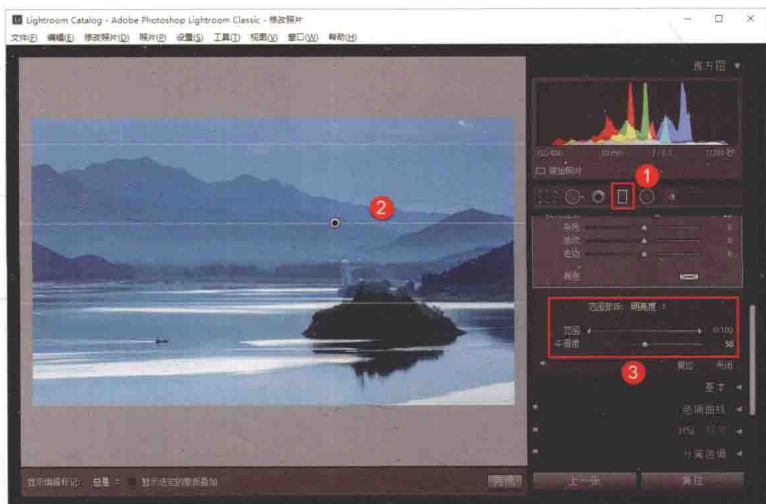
Lightroom Catalog - Adobe Photoshop Lightroom Classic - 修改照片

文件(F) 编辑(E) 修改照片(D) 照片(P) 设置(S) 工具(T) 视图(V) 窗口(W) 帮助(H)

直方图

ISO 400 50 mm f / 8.0 1/200 秒

原始照片

1

2

杂色

波纹

去边

颜色

范围蒙版：明亮度

范围 0/100

平滑度 50

复位 关闭

3

基本

色调曲线

HSL 颜色

分离色调

显示编辑标记：总是 显示选定的蒙版叠加

完成

上一张 复位